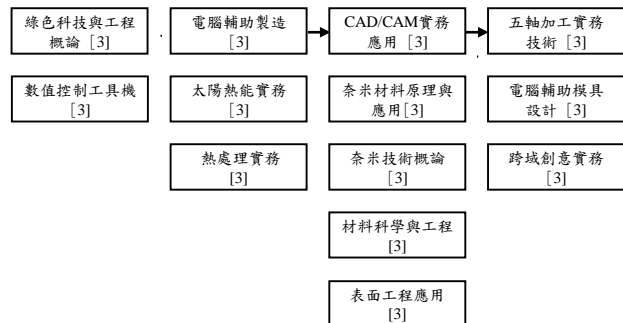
綠色科技與工程概論［3］

數值控制工具機［3］

電腦輔助製造［3］

太陽熱能實務［3］

熱處理實務［3］

CAD/CAM實務應用［3］

奈米材料原理與應用[3]

奈米技術概論［3］

材料科學與工程［3］

表面工程應用［3］

五軸加工實務技術［3］

電腦輔助模具設計［3］

跨域創意實務［3］